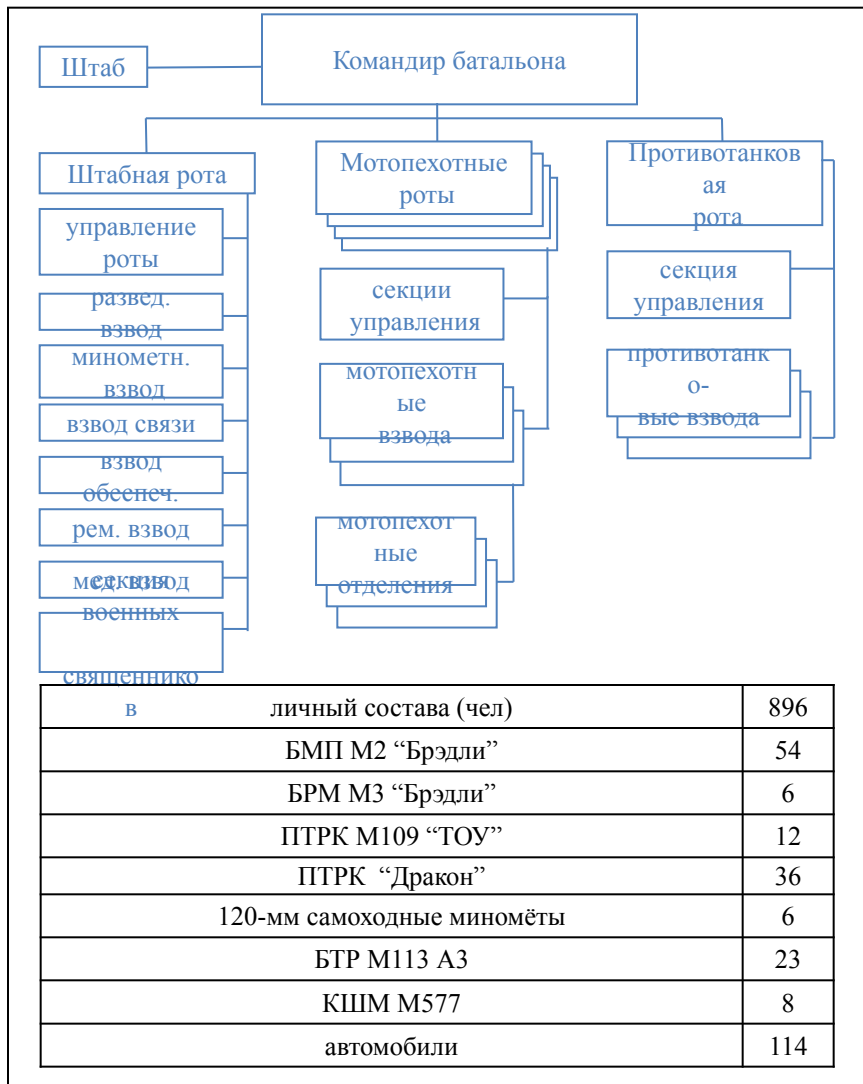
Штаб

Командир батальона

Штабная рота

управление роты

развед. взвод

минометн. взвод

взвод связи

взвод обеспеч.

рем. взвод

мед. взвод

секция военных священников

Мотопехотные роты

секции управления

мотопехотные взвода

мотопехотные отделения

Противотанковая рота

секция управления

противотанково-вые взвода

| личный состава (чел) | 896 |
|---|---|
| БМП М2 “Брэдли” | 54 |
| БРМ М3 “Брэдли” | 6 |
| ПТРК М109 “ТОУ” | 12 |
| ПТРК “Дракон” | 36 |
| 120-мм самоходные миномёты | 6 |
| БТР М113 А3 | 23 |
| КШМ М577 | 8 |
| автомобили | 114 |